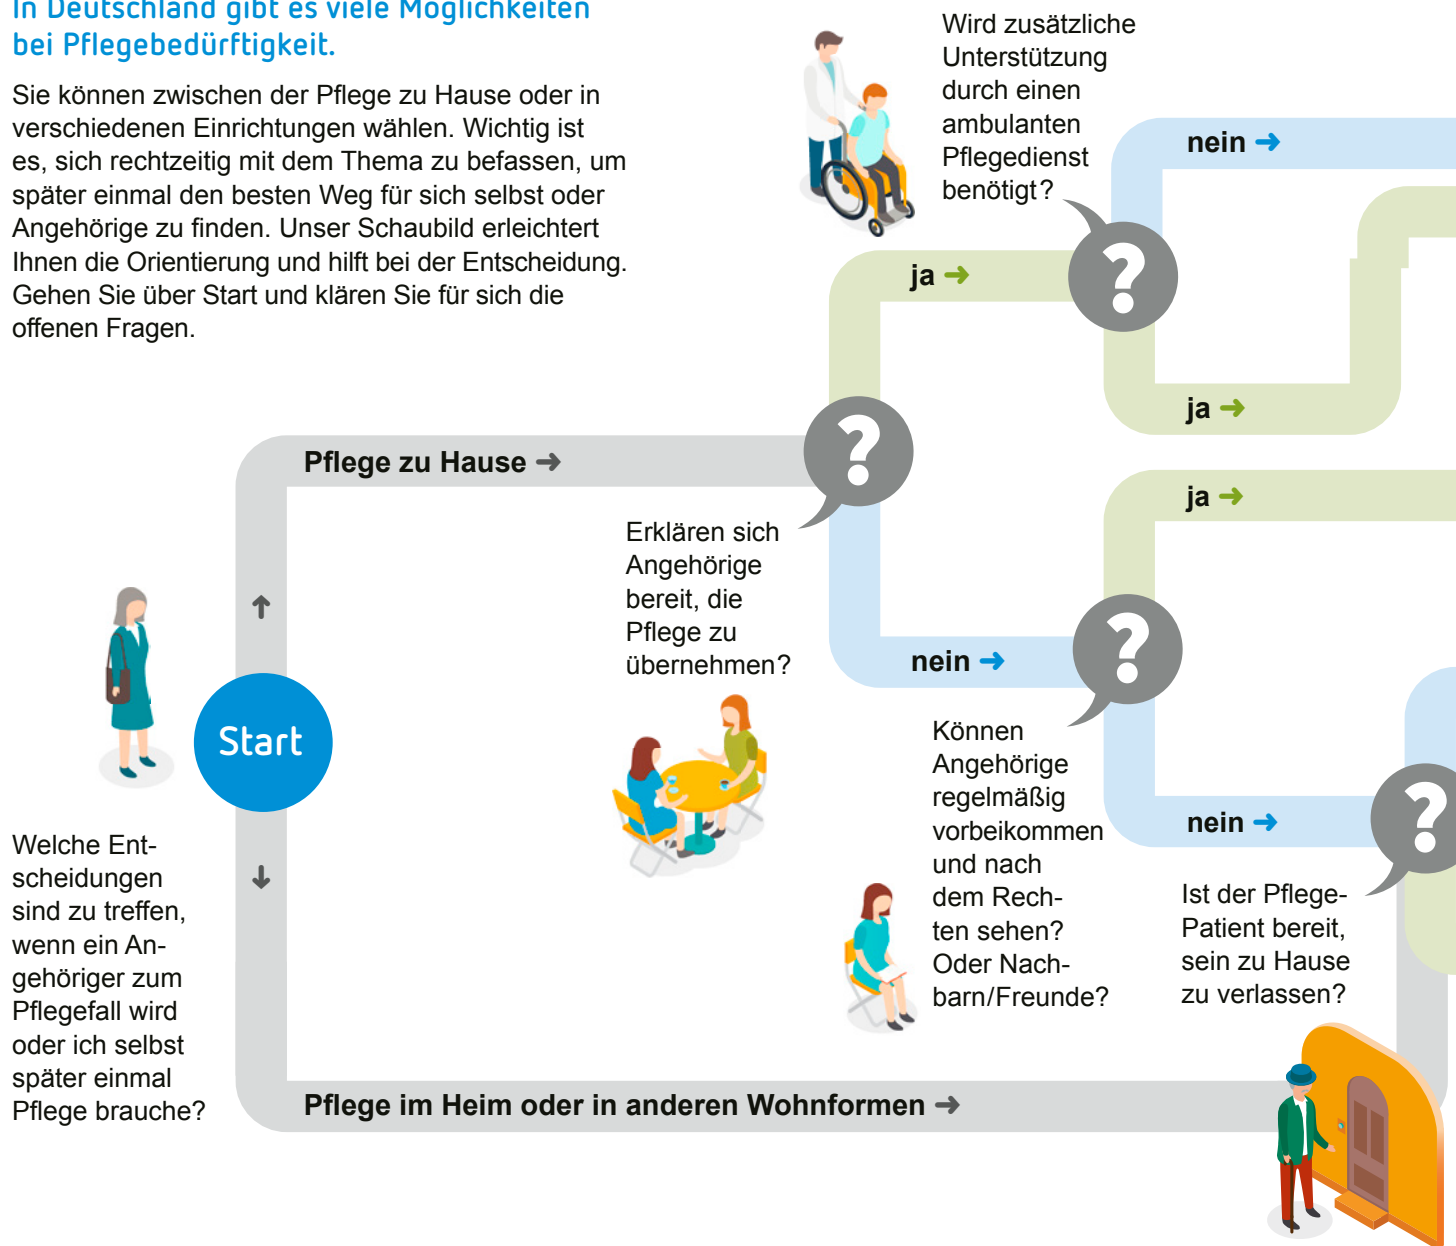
In Deutschland gibt es viele Möglichkeiten bei Pflegebedürftigkeit.

Sie können zwischen der Pflege zu Hause oder in verschiedenen Einrichtungen wählen. Wichtig ist es, sich rechtzeitig mit dem Thema zu befassen, um später einmal den besten Weg für sich selbst oder Angehörige zu finden. Unser Schaubild erleichtert Ihnen die Orientierung und hilft bei der Entscheidung. Gehen Sie über Start und klären Sie für sich die offenen Fragen.

Wird zusätzliche Unterstützung durch einen ambulanten Pflegedienst benötigt?

nein →

?

ja →

ja →

Pflege zu Hause →

?

ja →

Erklären sich Angehörige bereit, die Pflege zu übernehmen?

↑

Start

nein →

?

Können Angehörige regelmäßig vorbeikommen und nach dem Rechten sehen? Oder Nachbarn/Freunde?

nein →

?

Ist der Pflege-Patient bereit, sein zu Hause zu verlassen?

↓

Welche Entscheidungen sind zu treffen, wenn ein Angehöriger zum Pflegefall wird oder ich selbst später einmal Pflege brauche?

Pflege im Heim oder in anderen Wohnformen →